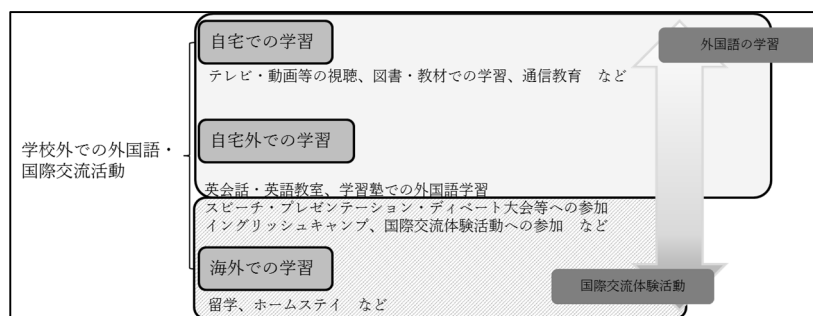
学校外での外国語・国際交流活動

自宅での学習

テレビ・動画等の視聴、図書・教材での学習、通信教育　など

自宅外での学習

英会話・英語教室、学習塾での外国語学習
スピーチ・プレゼンテーション・ディベート大会等への参加
イングリッシュキャンプ、国際交流体験活動への参加　など

海外での学習

留学、ホームステイ　など

外国語の学習

国際交流体験活動